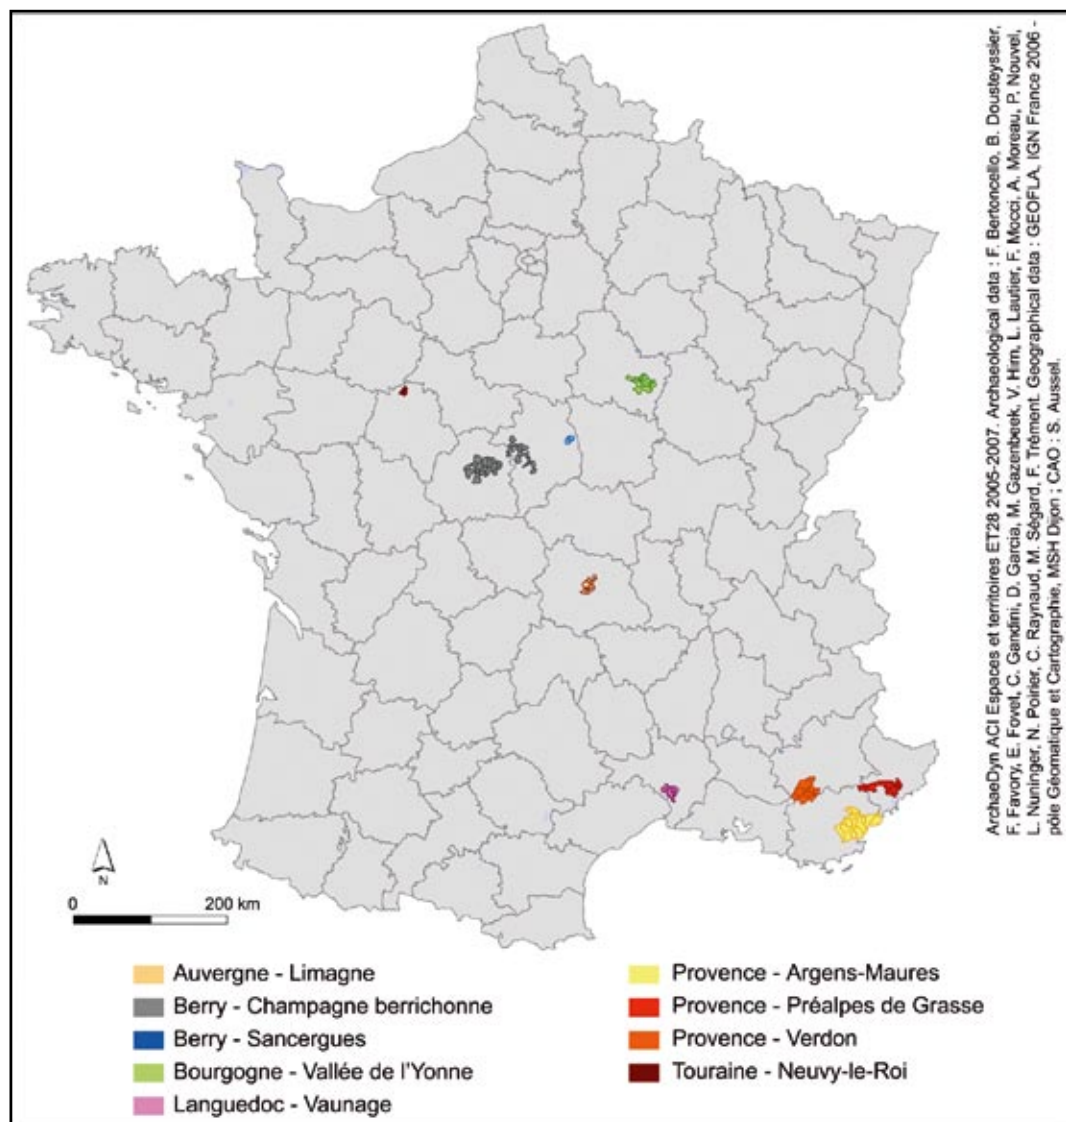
ArchaeDyn ACI Espaces et territoires ET28 2005-2007. Archaeological data : F. Bertoncello, B. Dousteyssier, F. Favory, E. Fovel, C. Gandini, D. Garcia, M. Gazenbeek, V. Hirn, L. Lautier, F. Mocci, A. Moreau, P. Nouvel, L. Nuninger, N. Poirier, C. Raynaud, M. Ségard, F. Trément. Geographical data : GEOFLA, IGN France 2006 - pôle Géomatique et Cartographie, MSH Dijon ; CAO : S. Aussel.

N

0 200 km

Auvergne - Limagne
Berry - Champagne berrichonne
Berry - Sancergues
Bourgogne - Vallée de l'Yonne
Languedoc - Vaunage
Provence - Argens-Maures
Provence - Préalpes de Grasse
Provence - Verdon
Touraine - Neuvy-le-Roi